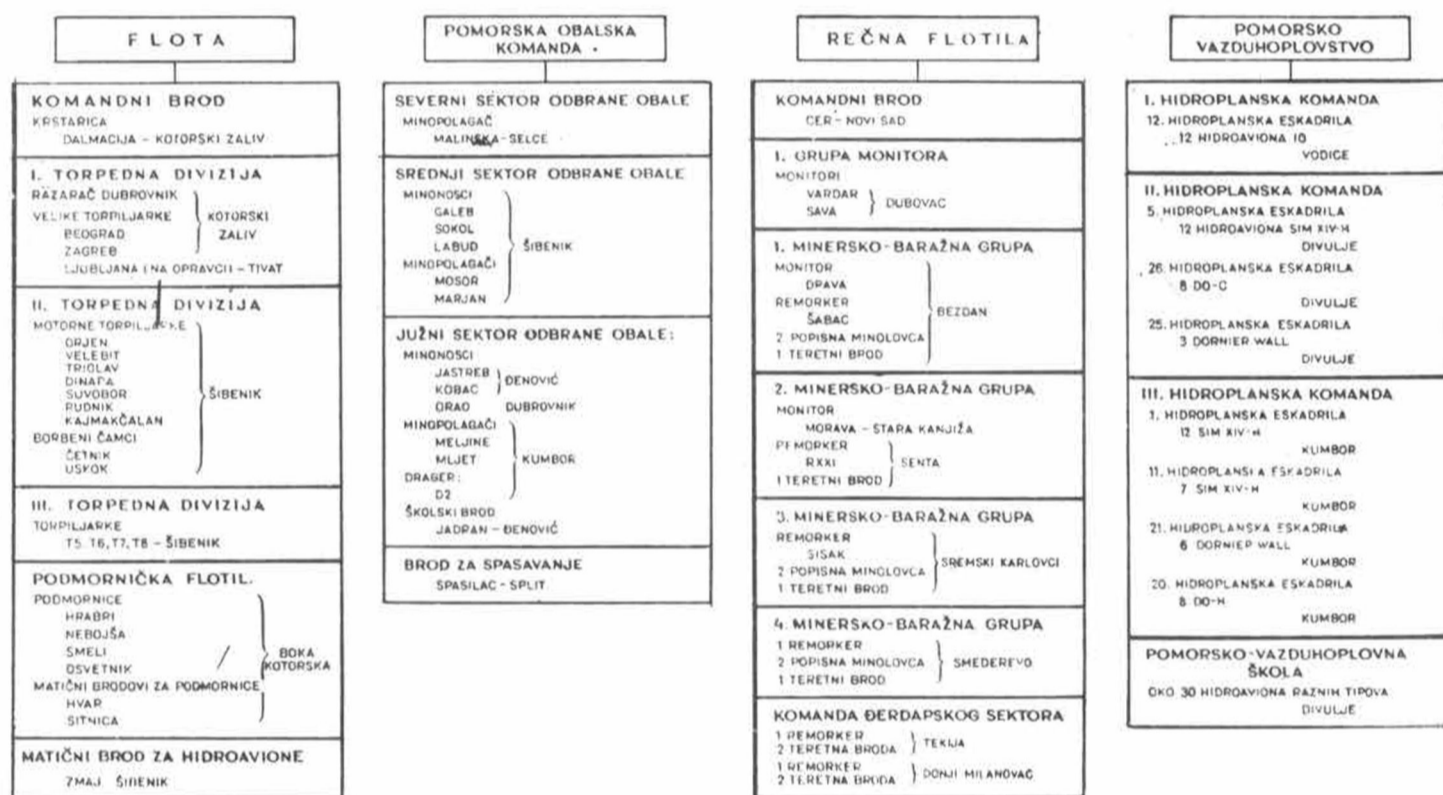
FLOTA

KOMANDNI BROD
KRSTARICA
DALMACIJA – KOTORSKI ZALIV

I. TORPEDNA DIVIZIJA
RAZARAČ DUBROVNIK
VELIKE TORPILJARKE
BEOGRAD
ZAGREB
KOTORSKI ZALIV
LJUBLJANA (NA OPRAVCI) – TIVAT

II. TORPEDNA DIVIZIJA
MOTORNE TORPILJARKE
ORJEN
VELEBIT
TRIGLAV
DINARA
SUVOBOR
RUDNIK
KAJMAKČALAN
BORBENI ČAMCI
ČETNIK
USKOK
ŠIBENIK

III. TORPEDNA DIVIZIJA
TORPILJARKE
T5, T6, T7, T8 – ŠIBENIK

PODMORNIČKA FLOTIL.
PODMORNICE
HRABRI
NEBOJŠA
SMELI
OSVETNIK
MATIČNI BRODOVI ZA PODMORNICE
HVAR
SITNICA
BOKA KOTORSKA

MATIČNI BROD ZA HIDROAVIONE
7MAJ. ŠIBENIK

POMORSKA OBALSKA KOMANDA

SEVERNI SEKTOR ODBRANE OBALE
MINOPOLAGAČ
MALINSKA – SELCE

SREDNJI SEKTOR ODBRANE OBALE
MINONOSCI
GALEB
SOKOL
LABUD
MINOPOLAGAČI
MOSOR
MARJAN
ŠIBENIK

JUŽNI SEKTOR ODBRANE OBALE:
MINONOSCI
JASTREB
KOBAC
ĐENOVIĆ
ORAO DUBROVNIK
MINOPOLAGAČI
MELJINE
MLJET
DRAGER:
D2
KUMBOR
ŠKOLSKI BROD
JADRAN – ĐENOVIĆ

BROD ZA SPASAVANJE
SPASILAC – SPLIT

REČNA FLOTILA

KOMANDNI BROD
CER – NOVI SAD

I. GRUPA MONITORA
MONITORI
VARDAR
SAVA
DUBOVAC

1. MINERSKO-BARAŽNA GRUPA
MONITOR
DRAVA
REMORKER
ŠABAC
2 POPISNA MINOLOVCA
1 TERETNI BROD
BEZDAN

2. MINERSKO-BARAŽNA GRUPA
MONITOR
MORAVA – STARA KANJIŽA
REMORKER
RXXI
1 TERETNI BROD
SENTA

3. MINERSKO-BARAŽNA GRUPA
REMORKER
SISAK
2 POPISNA MINOLOVCA
1 TERETNI BROD
SREMSKI KARLOVCI

4. MINERSKO-BARAŽNA GRUPA
1 REMORKER
2 POPISNA MINOLOVCA
1 TERETNI BROD
SMEDEREVO

KOMANDA ĐERDAPSKOG SEKTORA
1 REMORKER
2 TERETNA BRODA
TEKIJA
1 REMORKER
2 TERETNA BRODA
DONJI MILANOVAC

POMORSKO VAZDUHOPLOVSTVO

I. HIDROPLANSKA KOMANDA
12. HIDROPLANSKA ESKADRILA
12 HIDROAVIONA IO
VODICE

II. HIDROPLANSKA KOMANDA
5. HIDROPLANSKA ESKADRILA
12 HIDROAVIONA SIM XIV-H
DIVULJE
26. HIDROPLANSKA ESKADRILA
8 DO-C
DIVULJE
25. HIDROPLANSKA ESKADRILA
3 DORNIER WALL
DIVULJE

III. HIDROPLANSKA KOMANDA
1. HIDROPLANSKA ESKADRILA
12 SIM XIV-H
KUMBOR
11. HIDROPLANSKA ESKADRILA
7 SIM XIV-H
KUMBOR
21. HIDROPLANSKA ESKADRILA
6 DORNIER WALL
KUMBOR
20. HIDROPLANSKA ESKADRILA
8 DO-H
KUMBOR

POMORSKO-VAZDUHOPLOVNA ŠKOLA
OKO 30 HIDROAVIONA RAZNIH TIPOVA
DIVULJE